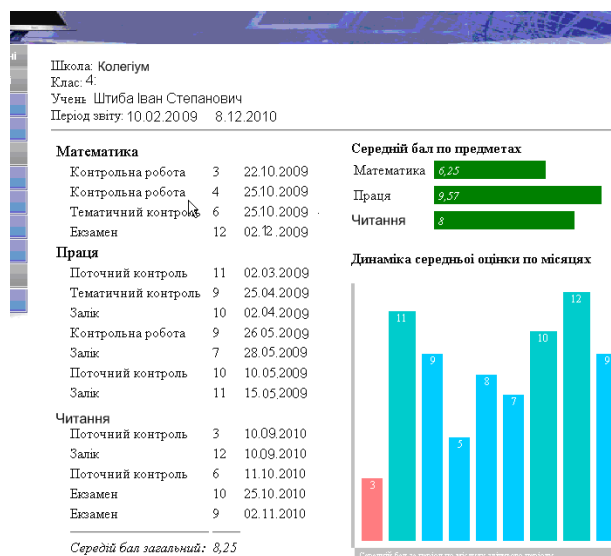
ні

Школа: Колегіум
Клас: 4
Учень: Штиба Іван Степанович
Період звіту: 10.02.2009 8.12.2010

Математика

| | | |
|---|---|---|
| Контрольна робота | 3 | 22.10.2009 |
| Контрольна робота | 4 | 25.10.2009 |
| Тематичний контроль | 6 | 25.10.2009 |
| Екзамен | 12 | 02.12.2009 |

Праця

| | | |
|---|---|---|
| Поточний контроль | 11 | 02.03.2009 |
| Тематичний контроль | 9 | 25.04.2009 |
| Залік | 10 | 02.04.2009 |
| Контрольна робота | 9 | 26.05.2009 |
| Залік | 7 | 28.05.2009 |
| Поточний контроль | 10 | 10.05.2009 |
| Залік | 11 | 15.05.2009 |

Читання

| | | |
|---|---|---|
| Поточний контроль | 3 | 10.09.2010 |
| Залік | 12 | 10.09.2010 |
| Поточний контроль | 6 | 11.10.2010 |
| Екзамен | 10 | 25.10.2010 |
| Екзамен | 9 | 02.11.2010 |

Середній бал загальний: 8,25

Середній бал по предметах
Математика 6,25
Праця 9,57
Читання 8

Динаміка середньої оцінки по місяцях
3 11 9 5 8 7 10 12 9

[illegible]